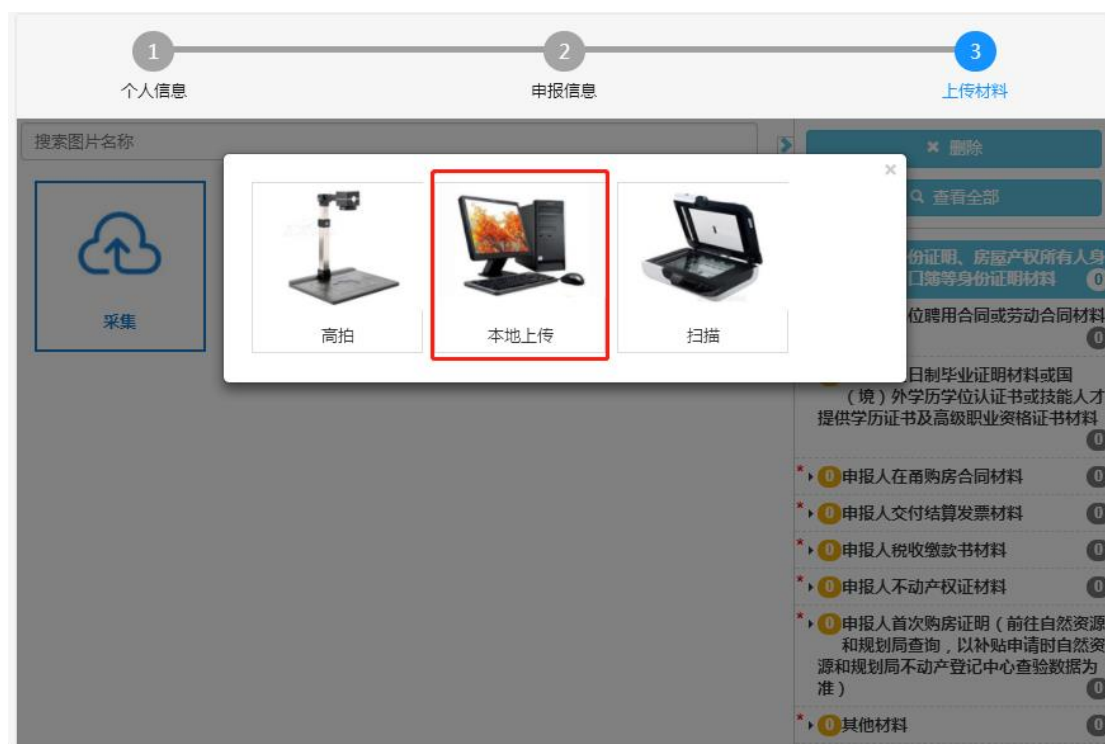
1
个人信息

2
申报信息

3
上传材料

搜索图片名称

采集

×

高拍

本地上传

扫描

✖ 删除

🔍 查看全部

份证明、房屋产权所有人身口簿等身份证明材料 0

位聘用合同或劳动合同材料 0

日制毕业证明材料或国（境）外学历学位认证书或技能人才提供学历证书及高级职业资格证书材料 0

* 0 申报人在甬购房合同材料 0

* 0 申报人交付结算发票材料 0

* 0 申报人税收缴款书材料 0

* 0 申报人不动产权证材料 0

* 0 申报人首次购房证明（前往自然资源和规划局查询，以补贴申请时自然资源和规划局不动产登记中心查验数据为准） 0

* 0 其他材料 0